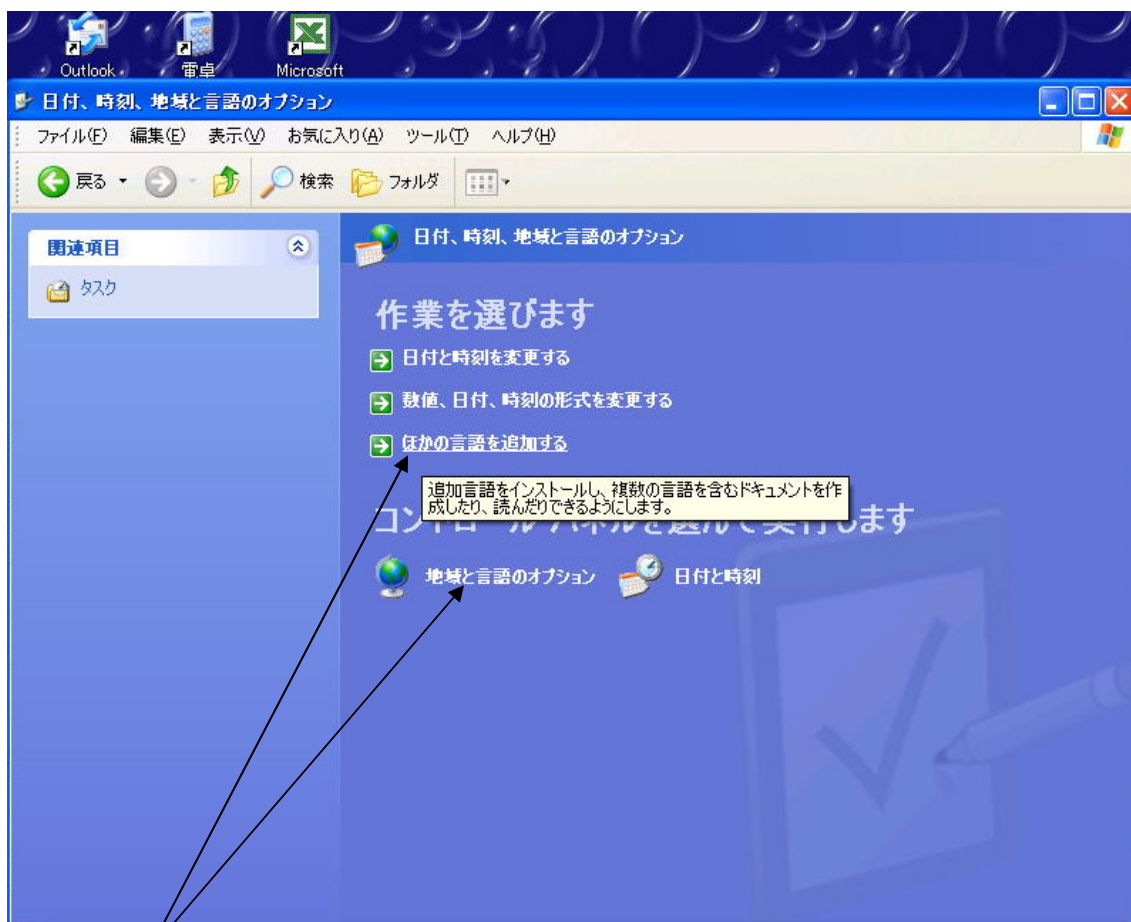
Outlook 電卓 Microsoft

日付、時刻、地域と言語のオプション

ファイル(F) 編集(E) 表示(V) お気に入り(A) ツール(T) ヘルプ(H)

戻る 検索 フォルダ

関連項目

タスク

日付、時刻、地域と言語のオプション

作業を選びます

日付と時刻を変更する

数値、日付、時刻の形式を変更する

ほかの言語を追加する

追加言語をインストールし、複数の言語を含むドキュメントを作成したり、読んだりできるようにします。

コントロール パネルを選んで実行します

地域と言語のオプション 日付と時刻